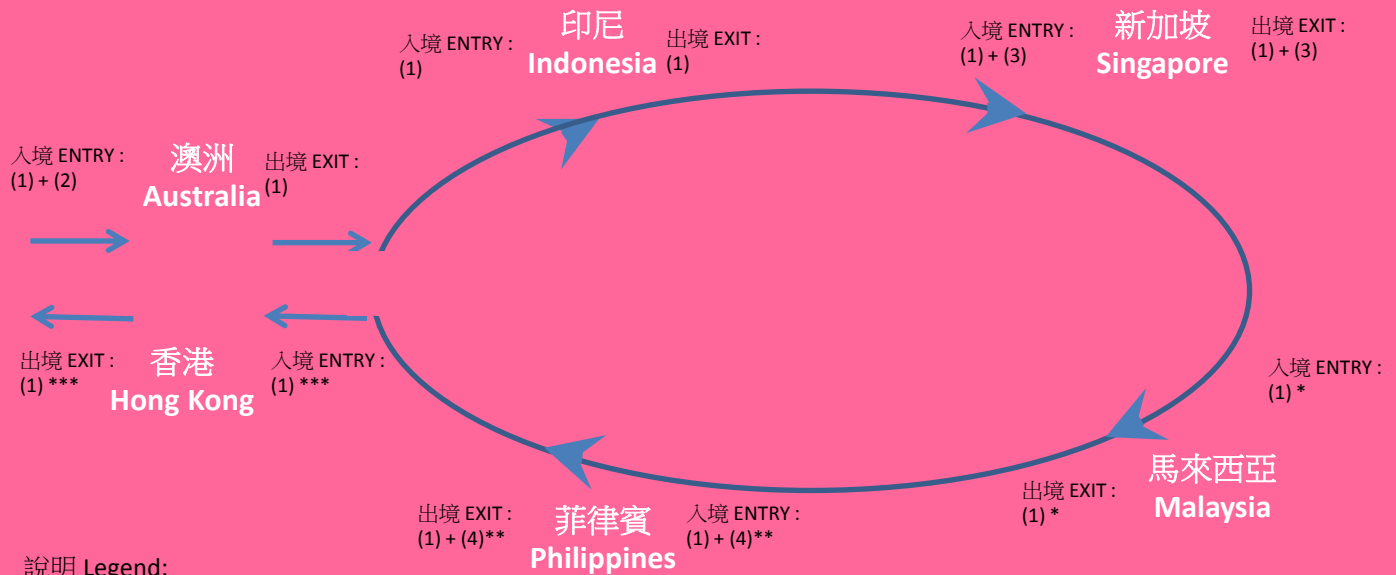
入境 ENTRY :
(1) + (2)

澳洲
Australia

出境 EXIT :
(1)

入境 ENTRY :
(1)

印尼
Indonesia

出境 EXIT :
(1)

入境 ENTRY :
(1) + (3)

新加坡
Singapore

出境 EXIT :
(1) + (3)

入境 ENTRY :
(1) *

馬來西亞
Malaysia

出境 EXIT :
(1) *

入境 ENTRY :
(1) + (4)**

菲律賓
Philippines

出境 EXIT :
(1) + (4)**

入境 ENTRY :
(1) ***

香港
Hong Kong

出境 EXIT :
(1) ***

說明 Legend: